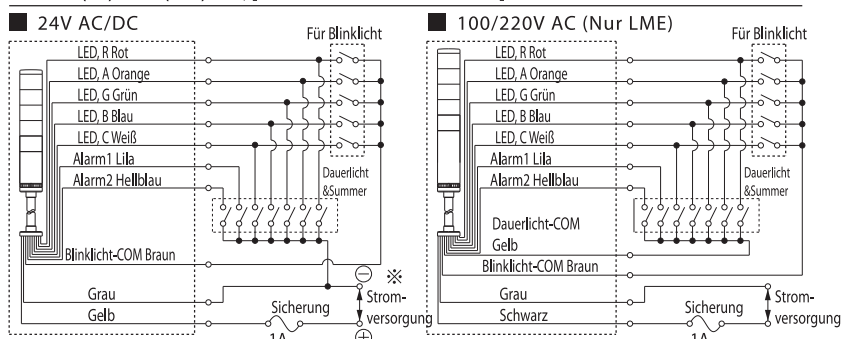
24V AC/DC

Für Blinklicht

LED, R Rot
LED, A Orange
LED, G Grün
LED, B Blau
LED, C Weiß
Alarm1 Lila
Alarm2 Hellblau

Dauerlicht &Summer

Blinklicht-COM Braun

⊖ ※

Grau
Gelb

Sicherung
1A

Strom-versorgung

⊕

100/220V AC (Nur LME)

Für Blinklicht

LED, R Rot
LED, A Orange
LED, G Grün
LED, B Blau
LED, C Weiß
Alarm1 Lila
Alarm2 Hellblau

Dauerlicht &Summer

Dauerlicht-COM
Gelb
Blinklicht-COM Braun

Grau
Schwarz

Sicherung
1A

Strom-versorgung